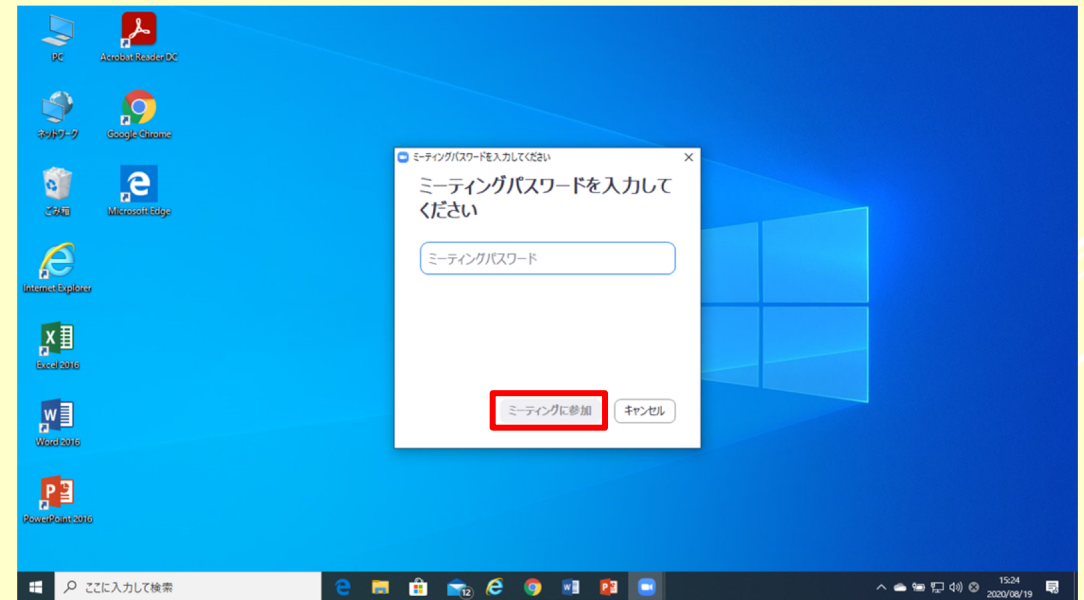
PC

Acrobat Reader DC

ネットワーク

Google Chrome

ごみ箱

Microsoft Edge

Internet Explorer

Excel 2016

Word 2016

PowerPoint 2016

ミーティングパスワードを入力してください

ミーティングパスワードを入力してください

ミーティングパスワード

ミーティングに参加

キャンセル

ここに入力して検索

12

15:24
2020/08/19